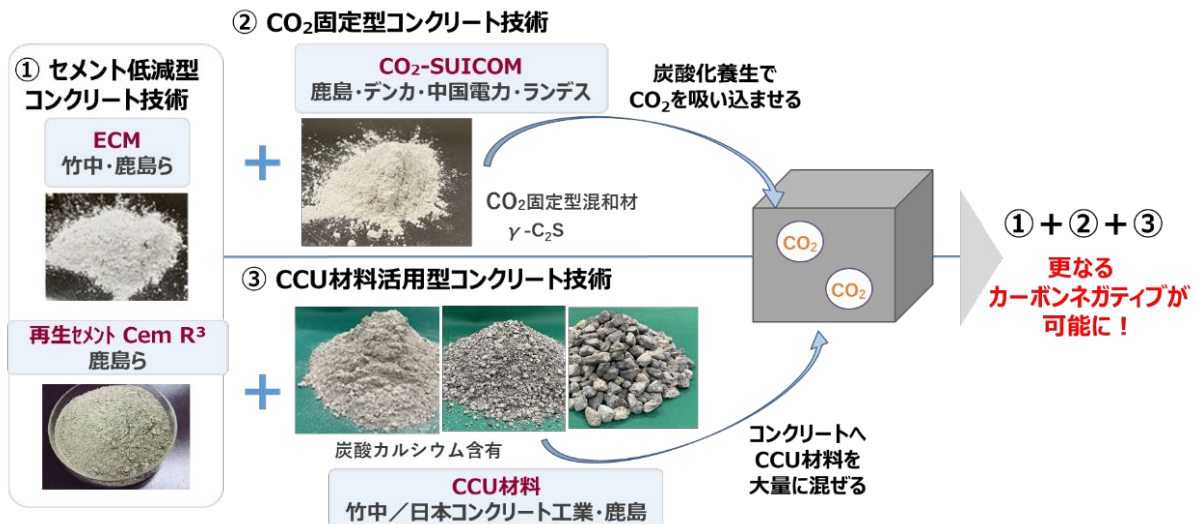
① セメント低減型コンクリート技術

ECM
竹中・鹿島ら

再生セメント Cem R³
鹿島ら

② $CO_2$固定型コンクリート技術

$CO_2$-SUICOM
鹿島・デンカ・中国電力・ランデス

炭酸化養生で
$CO_2$を吸い込ませる

$CO_2$固定型混和材
$\gamma$-$C_2S$

$CO_2$

$CO_2$

③ CCU材料活用型コンクリート技術

炭酸カルシウム含有

CCU材料
竹中／日本コンクリート工業・鹿島

コンクリートへ
CCU材料を
大量に混ぜる

①＋②＋③

更なる
カーボンネガティブが
可能に！